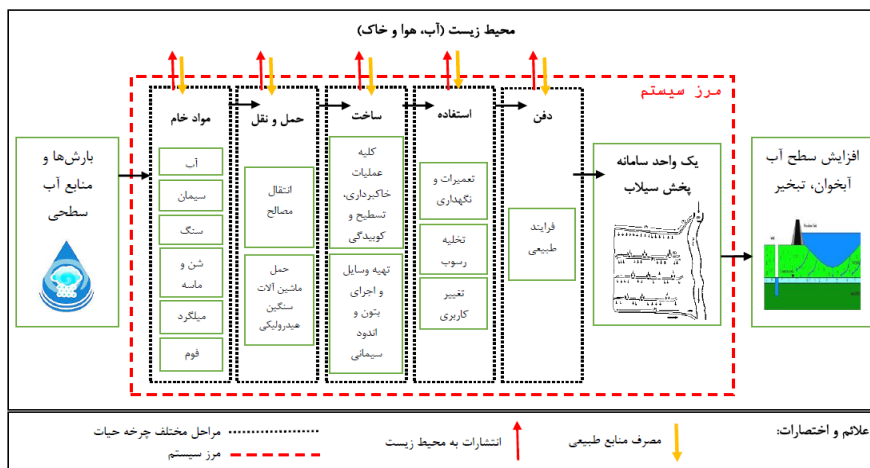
محیط زیست (آب، هوا و خاک)

مرز سیستم

بارش‌ها و منابع آب سطحی

مواد خام
آب
سیمان
سنگ
شن و ماسه
میلگرد
فوم

حمل و نقل
انتقال مصالح
حمل ماشین آلات سنگین هیدرولیکی

ساخت
کلیه عملیات خاکبرداری، تسطیح و کوبیدگی
تهیه وسایل و اجرای بتون و اندود سیمانی

استفاده
تعمیرات و نگهداری
تخلیه رسوب
تغییر کاربری

دفن
فرایند طبیعی

یک واحد سامانه پخش سیلاب

افزایش سطح آب آبخوان، تبخیر

علائم و اختصارات:
مراحل مختلف چرخه حیات
مرز سیستم
انتشارات به محیط زیست
مصرف منابع طبیعی